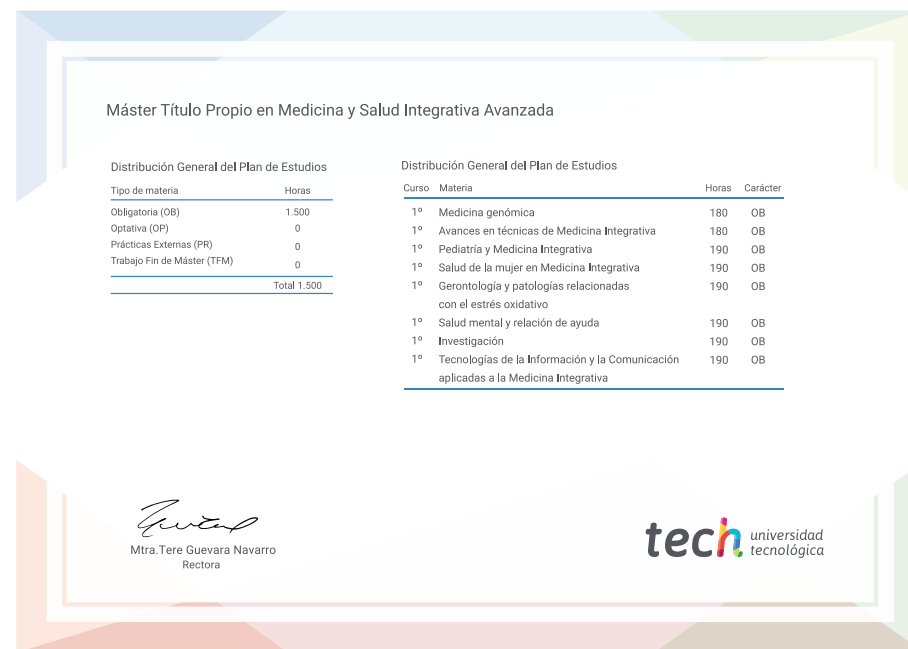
Máster Título Propio en Medicina y Salud Integrativa Avanzada

Distribución General del Plan de Estudios

| Tipo de materia | Horas |
|---|---|
| Obligatoria (OB) | 1.500 |
| Optativa (OP) | 0 |
| Prácticas Externas (PR) | 0 |
| Trabajo Fin de Máster (TFM) | 0 |
| | Total 1.500 |

Distribución General del Plan de Estudios

| Curso | Materia | Horas | Carácter |
|---|---|---|---|
| 1º | Medicina genómica | 180 | OB |
| 1º | Avances en técnicas de Medicina Integrativa | 180 | OB |
| 1º | Pediatría y Medicina Integrativa | 190 | OB |
| 1º | Salud de la mujer en Medicina Integrativa | 190 | OB |
| 1º | Gerontología y patologías relacionadas con el estrés oxidativo | 190 | OB |
| 1º | Salud mental y relación de ayuda | 190 | OB |
| 1º | Investigación | 190 | OB |
| 1º | Tecnologías de la Información y la Comunicación aplicadas a la Medicina Integrativa | 190 | OB |

Mtra.Tere Guevara Navarro
Rectora

tech universidad tecnológica